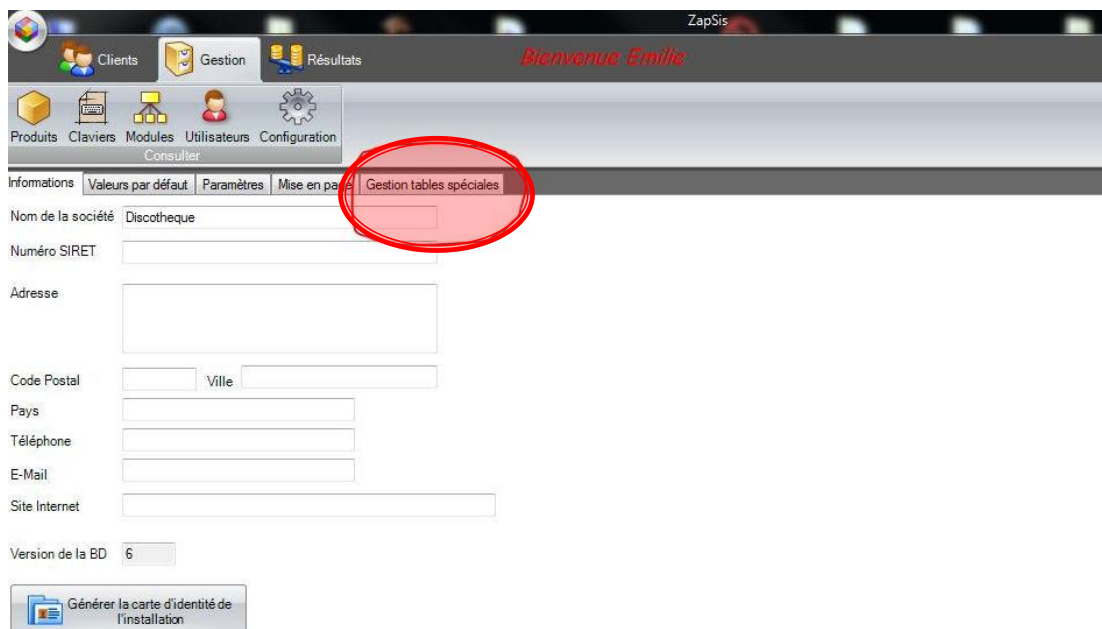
ZapSis

Clients Gestion Résultats

Bienvenue Emilie

Produits Claviers Modules Utilisateurs Configuration

Consulter

Informations | Valeurs par défaut | Paramètres | Mise en page | Gestion tables spéciales

Nom de la société Discotheque

Numéro SIRET

Adresse

Code Postal Ville

Pays

Téléphone

E-Mail

Site Internet

Version de la BD 6

Générer la carte d'identité de l'installation